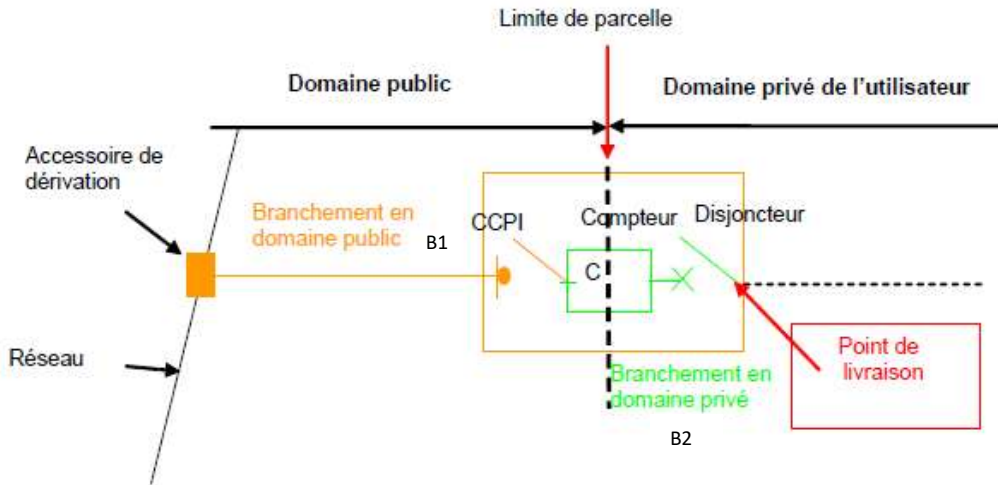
Limite de parcelle

Domaine public

Domaine privé de l'utilisateur

Accessoire de dérivation

Branchement en domaine public

B1

CCPI

Compteur

Disjoncteur

C

Réseau

Branchement en domaine privé

Point de livraison

B2